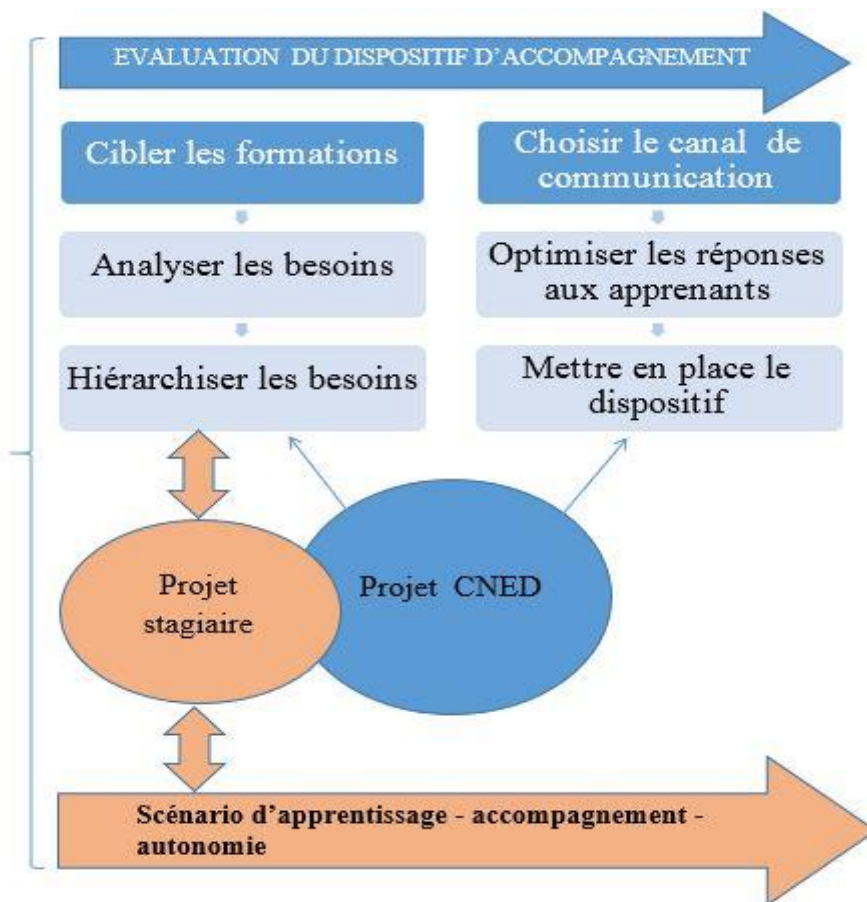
EVALUATION DU DISPOSITIF D'ACCOMPAGNEMENT

Cibler les formations

Analyser les besoins

Hiérarchiser les besoins

Choisir le canal de communication

Optimiser les réponses aux apprenants

Mettre en place le dispositif

Projet stagiaire

Projet CNED

Scénario d'apprentissage - accompagnement - autonomie